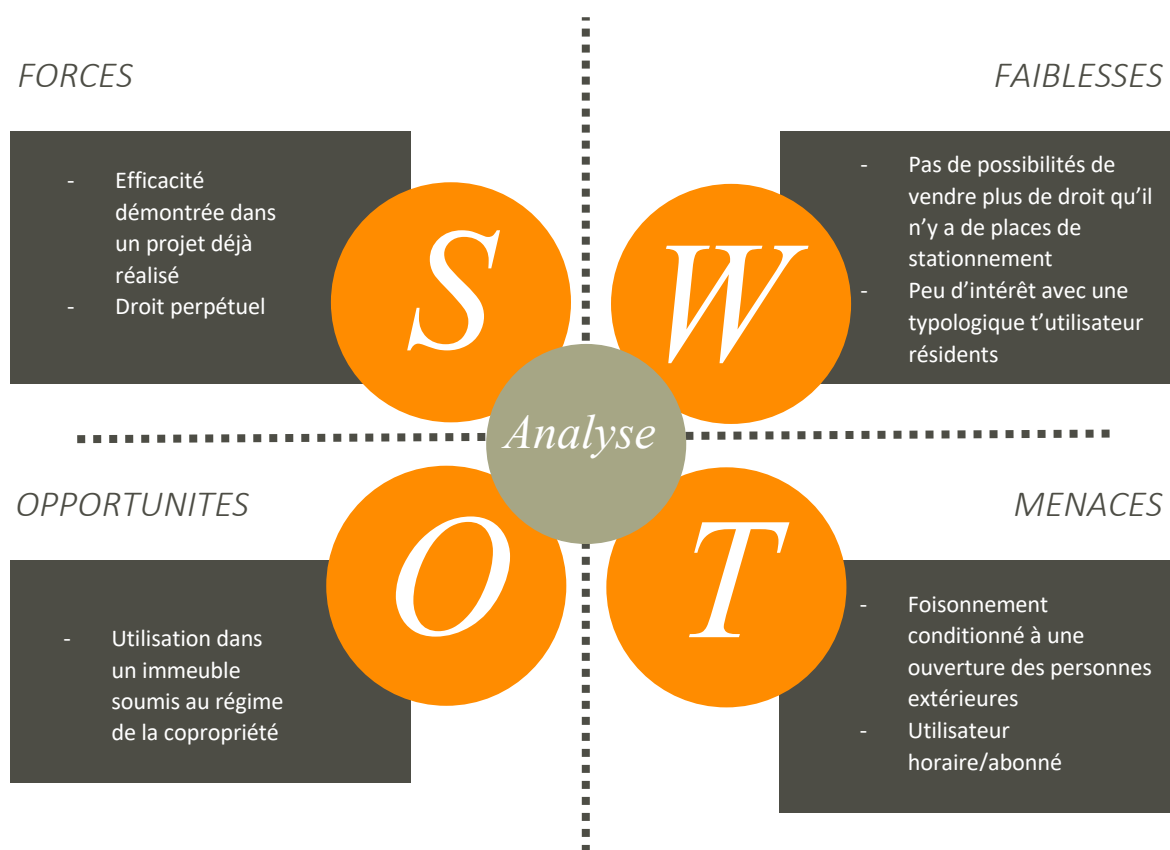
FORCES

- Efficacité démontrée dans un projet déjà réalisé
- Droit perpétuel

FAIBLESSES

- Pas de possibilités de vendre plus de droit qu'il n'y a de places de stationnement
- Peu d'intérêt avec une typologique t'utilisateur résidents

S

W

Analyse

O

T

OPPORTUNITES

- Utilisation dans un immeuble soumis au régime de la copropriété

MENACES

- Foisonnement conditionné à une ouverture des personnes extérieures
- Utilisateur horaire/abonné